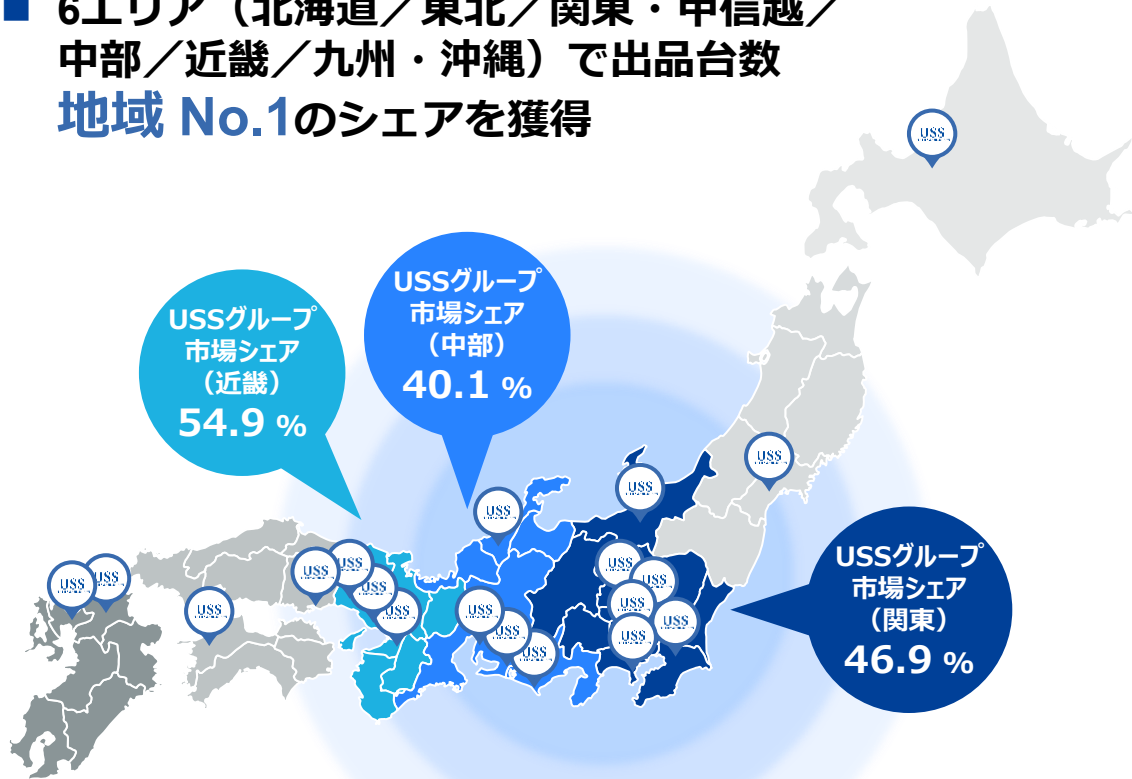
■ 6エリア（北海道／東北／関東・中信越／中部／近畿／九州・沖縄）で出品台数

地域 No.1のシェアを獲得

USSグループ
市場シェア
（近畿）
54.9 %

USSグループ
市場シェア
（中部）
40.1 %

USSグループ
市場シェア
（関東）
46.9 %

USS USS USS USS USS USS USS USS USS USS USS USS USS USS USS USS USS USS USS USS